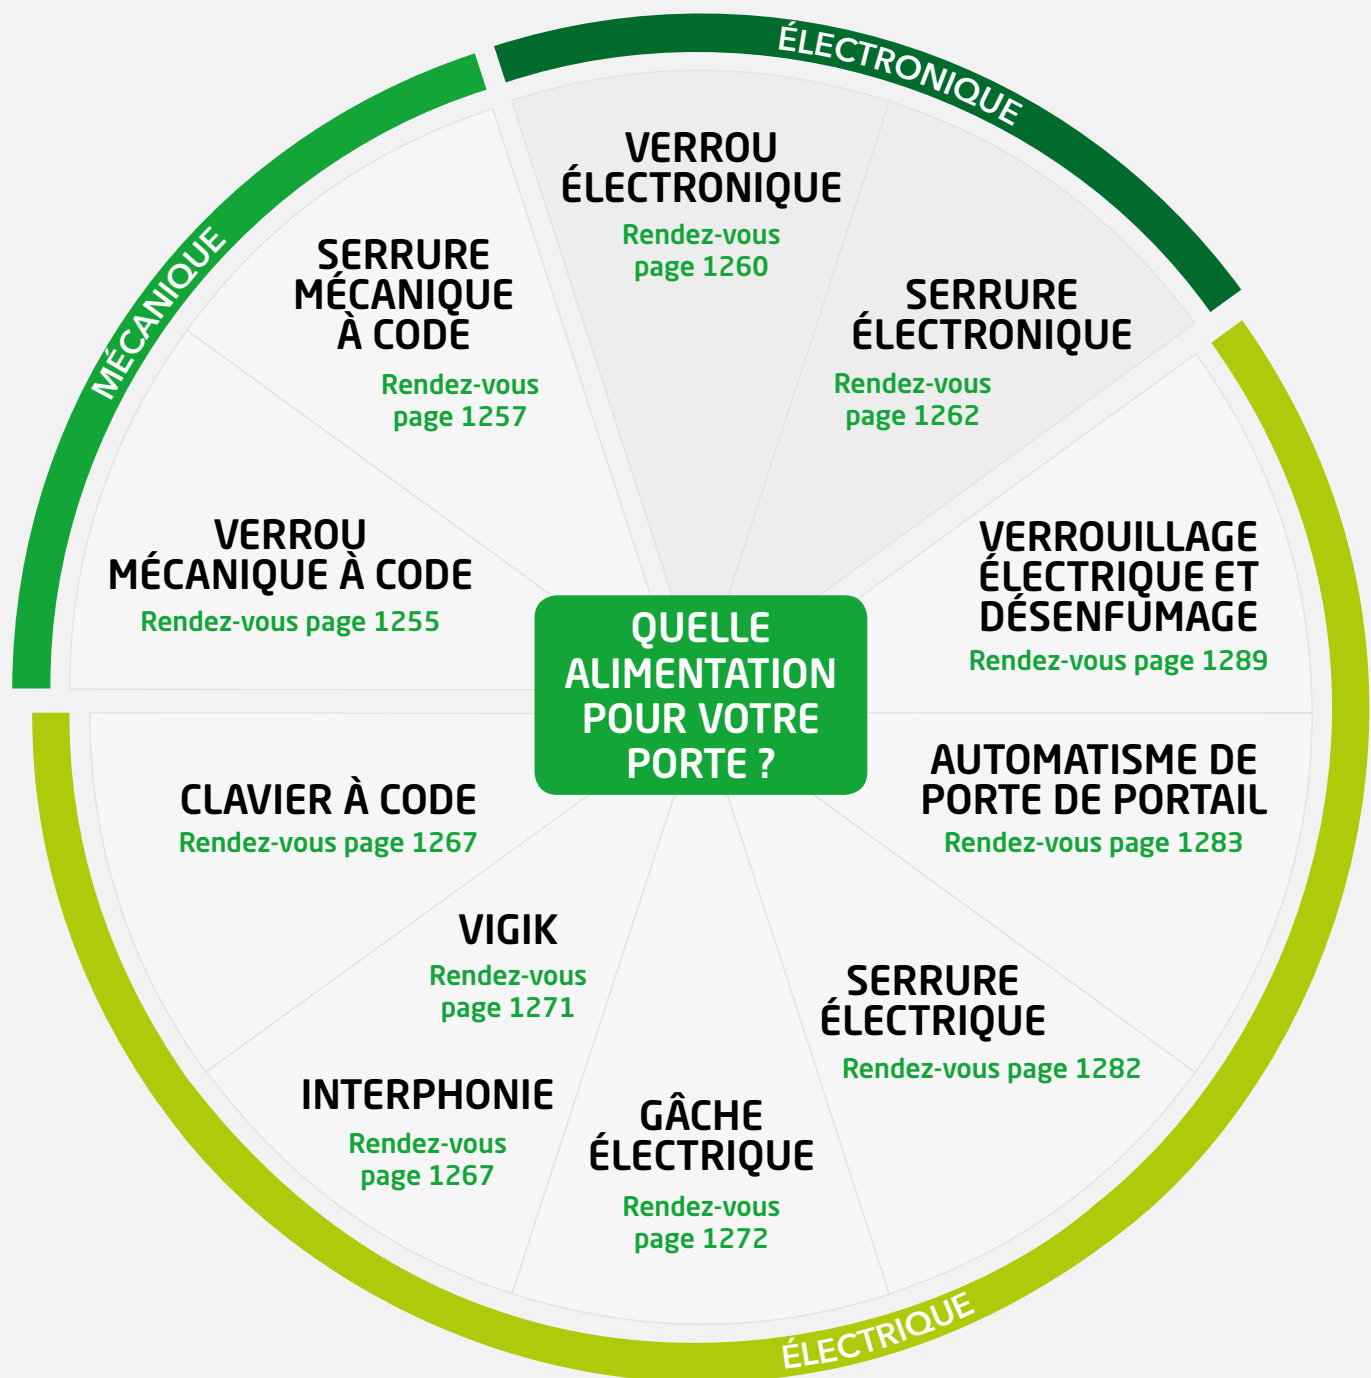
ÉLECTRONIQUE

MÉCANIQUE

VERROU ÉLECTRONIQUE
Rendez-vous page 1260

SERRURE ÉLECTRONIQUE
Rendez-vous page 1262

SERRURE MÉCANIQUE À CODE
Rendez-vous page 1257

VERROU MÉCANIQUE À CODE
Rendez-vous page 1255

QUELLE ALIMENTATION POUR VOTRE PORTE ?

VERROUILLAGE ÉLECTRIQUE ET DÉSENFUMAGE
Rendez-vous page 1289

AUTOMATISME DE PORTE DE PORTAIL
Rendez-vous page 1283

SERRURE ÉLECTRIQUE
Rendez-vous page 1282

GÂCHE ÉLECTRIQUE
Rendez-vous page 1272

INTERPHONIE
Rendez-vous page 1267

VIGIK
Rendez-vous page 1271

CLAVIER À CODE
Rendez-vous page 1267

ÉLECTRIQUE